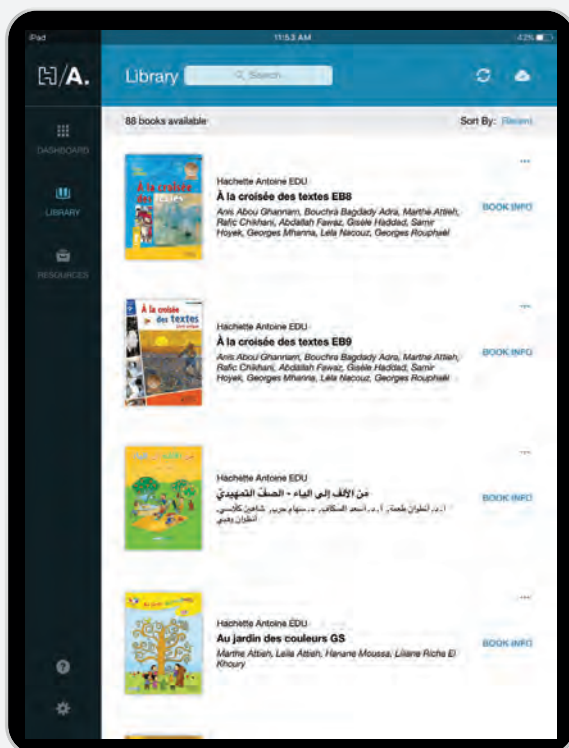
iPad 11:53 AM 42%

H/A.

Library Search

DASHBOARD

LIBRARY

RESOURCES

88 books available

Sort By: Recent

À la croisée des textes

Hachette Antoine EDU
À la croisée des textes EB8
Anis Abou Ghanniam, Bouchra Bagdady Adra, Marthe Attieh, Rafic Chikhani, Abdallah Fawaz, Gisèle Haddad, Samir Hoyek, Georges Mharina, Leila Nacouz, Georges Rouphaël

BOOK INFO

À la croisée des textes

Hachette Antoine EDU
À la croisée des textes EB9
Anis Abou Ghanniam, Bouchra Bagdady Adra, Marthe Attieh, Rafic Chikhani, Abdallah Fawaz, Gisèle Haddad, Samir Hoyek, Georges Mharina, Leila Nacouz, Georges Rouphaël

BOOK INFO

Hachette Antoine EDU
من الألف إلى الياء - الصفّ التمهيدي
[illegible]

BOOK INFO

Au jardin des couleurs

Hachette Antoine EDU
Au jardin des couleurs GS
Marthe Attieh, Leila Atieh, Hanane Moussa, Liliane Richa El Khoury

BOOK INFO